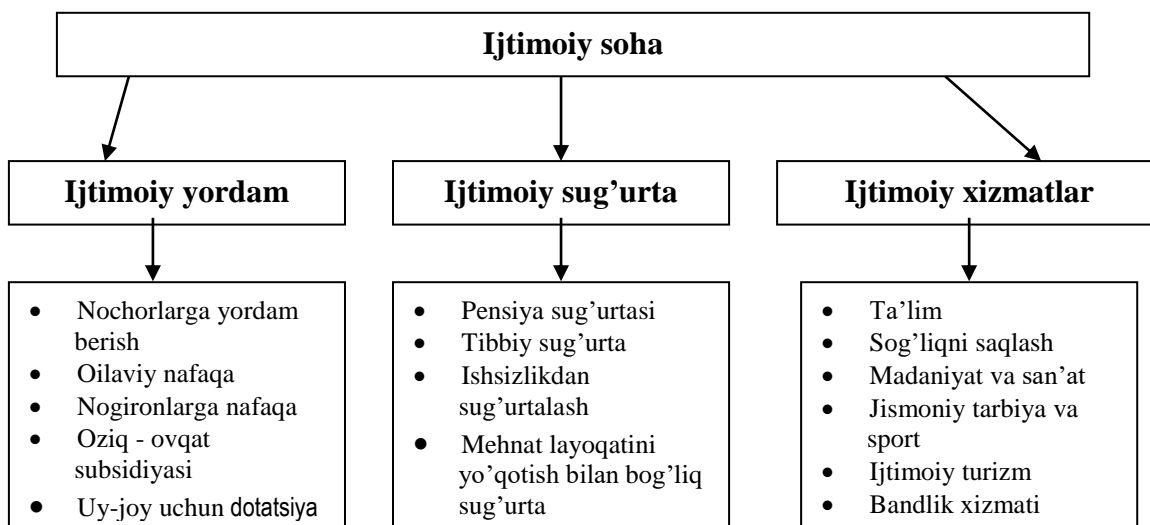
Ijtimoiy soha

Ijtimoiy yordam

- Nochorlarga yordam berish
- Oilaviy nafaqa
- Nogironlarga nafaqa
- Oziq - ovqat subsidiyasi
- Uy-joy uchun dotatsiya

Ijtimoiy sug'urta

- Pensiya sug'urtasi
- Tibbiy sug'urta
- Ishsizlikdan sug'urtalash
- Mehnat layoqatini yo'qotish bilan bog'liq sug'urta

Ijtimoiy xizmatlar

- Ta'lim
- Sog'liqni saqlash
- Madaniyat va san'at
- Jismoniy tarbiya va sport
- Ijtimoiy turizm
- Bandlik xizmati